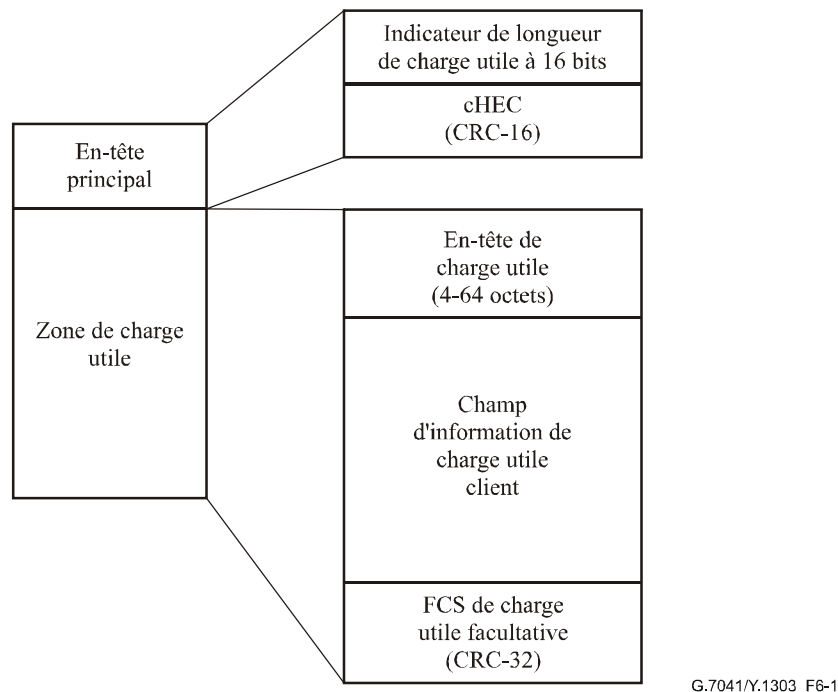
En-tête principal

Zone de charge utile

Indicateur de longueur de charge utile à 16 bits

cHEC (CRC-16)

En-tête de charge utile (4-64 octets)

Champ d'information de charge utile client

FCS de charge utile facultative (CRC-32)

G.7041/Y.1303 F6-1